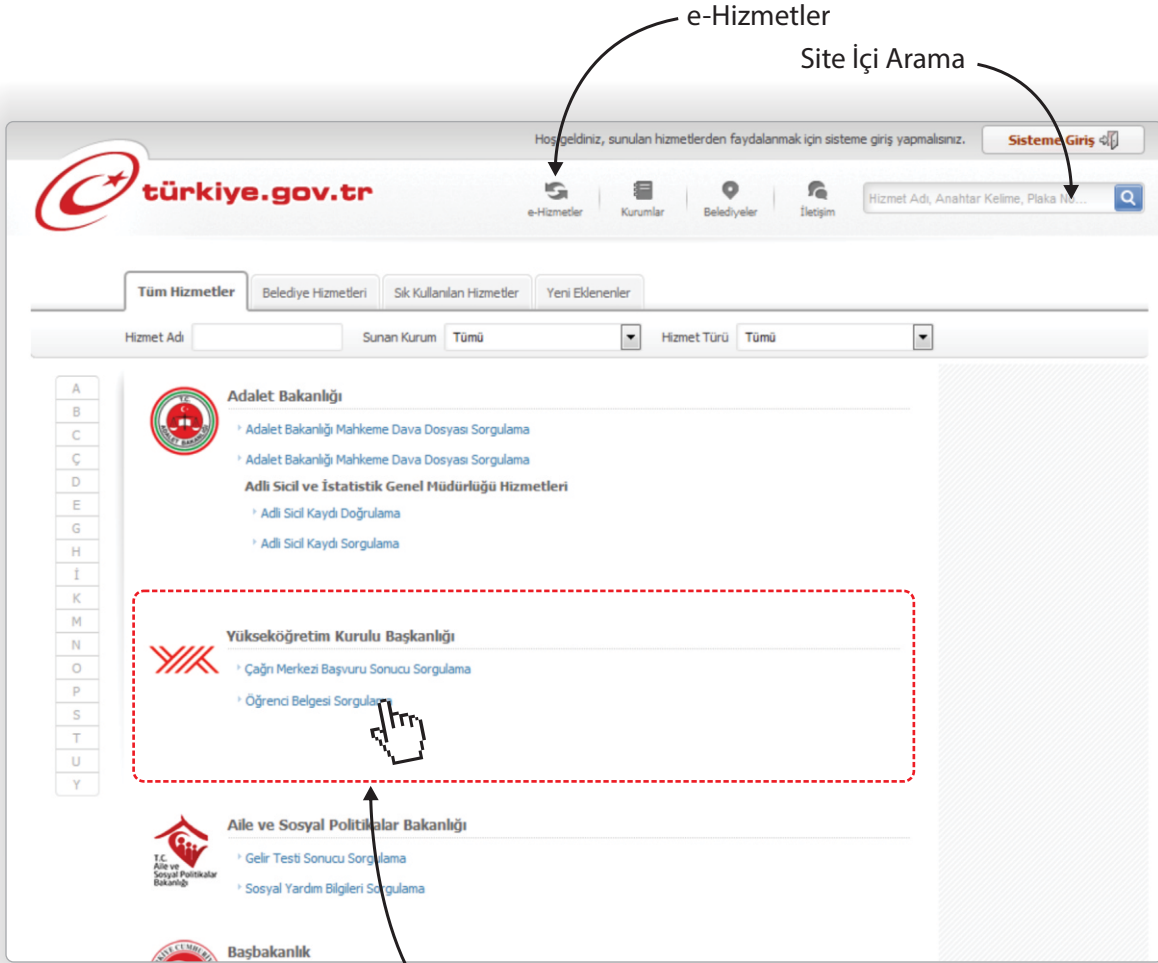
e-Hizmetler

Site İçi Arama

Hoşgeldiniz, sunulan hizmetlerden faydalanmak için sisteme giriş yapmalısınız.

Sisteme Giriş

türkiye.gov.tr

e-Hizmetler

Kurumlar

Belediyeler

İletişim

Hizmet Adı, Anahtar Kelime, Plaka N...

Tüm Hizmetler

Belediye Hizmetleri

Sık Kullanılan Hizmetler

Yeni Eklenenler

Hizmet Adı

Sunan Kurum

Tümü

Hizmet Türü

Tümü

A
B
C
Ç
D
E
G
H
İ
K
M
N
O
P
S
T
U
Y

T.C. ADALET BAKANLIĞI

Adalet Bakanlığı

Adalet Bakanlığı Mahkeme Dava Dosyası Sorgulama

Adalet Bakanlığı Mahkeme Dava Dosyası Sorgulama

Adli Sicil ve İstatistik Genel Müdürlüğü Hizmetleri

Adli Sicil Kaydı Doğrulama

Adli Sicil Kaydı Sorgulama

Yükseköğretim Kurulu Başkanlığı

Çağrı Merkezi Başvuru Sonucu Sorgulama

Öğrenci Belgesi Sorgulama

Aile ve Sosyal Politikalar Bakanlığı

T.C. Aile ve Sosyal Politikalar Bakanlığı

Gelir Testi Sonucu Sorgulama

Sosyal Yardım Bilgileri Sorgulama

Başbakanlık